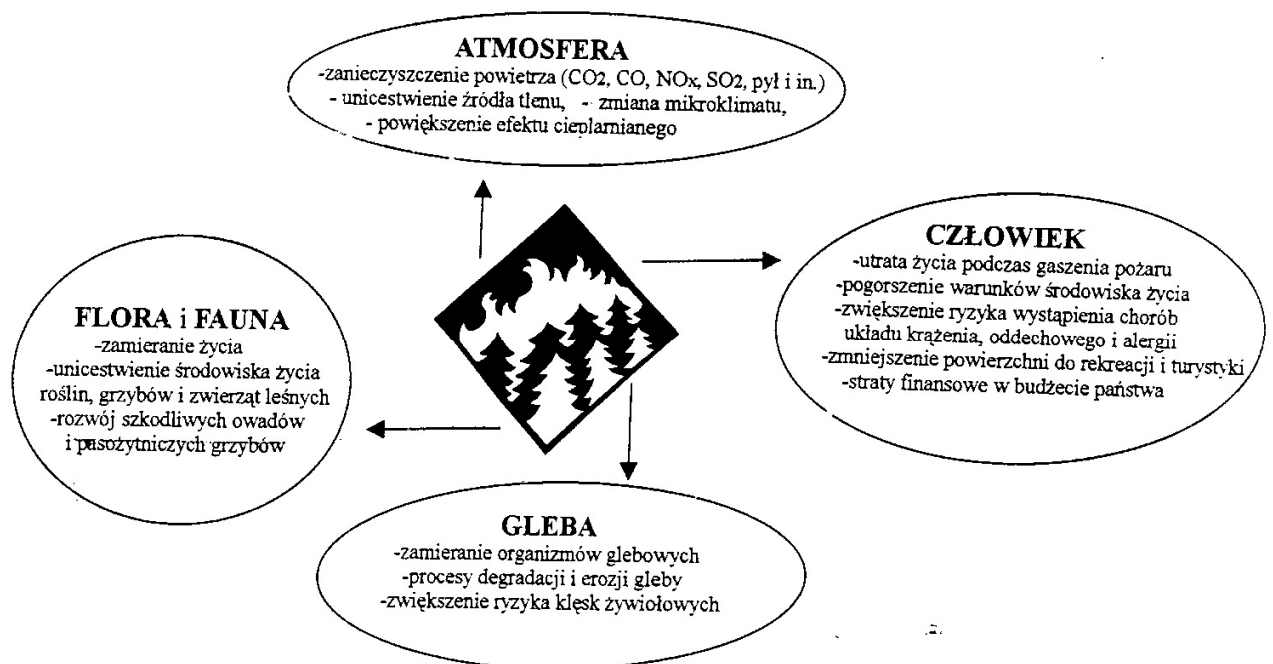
ATMOSFERA
-zanieczyszczenie powietrza ($CO_2$, CO, $NO_x$, $SO_2$, pył i in.)
- unicestwienie źródła tlenu, - zmiana mikroklimatu,
- powiększenie efektu cieplarnianego

CZŁOWIEK
-utrata życia podczas gaszenia pożaru
-pogorszenie warunków środowiska życia
-zwiększenie ryzyka wystąpienia chorób układu krążenia, oddechowego i alergii
-zmniejszenie powierzchni do rekreacji i turystyki
-straty finansowe w budżecie państwa

FLORA i FAUNA
-zamieranie życia
-unicestwienie środowiska życia roślin, grzybów i zwierząt leśnych
-rozwój szkodliwych owadów i pasożytniczych grzybów

GLEBA
-zamieranie organizmów glebowych
-procesy degradacji i erozji gleby
-zwiększenie ryzyka klęsk żywiołowych